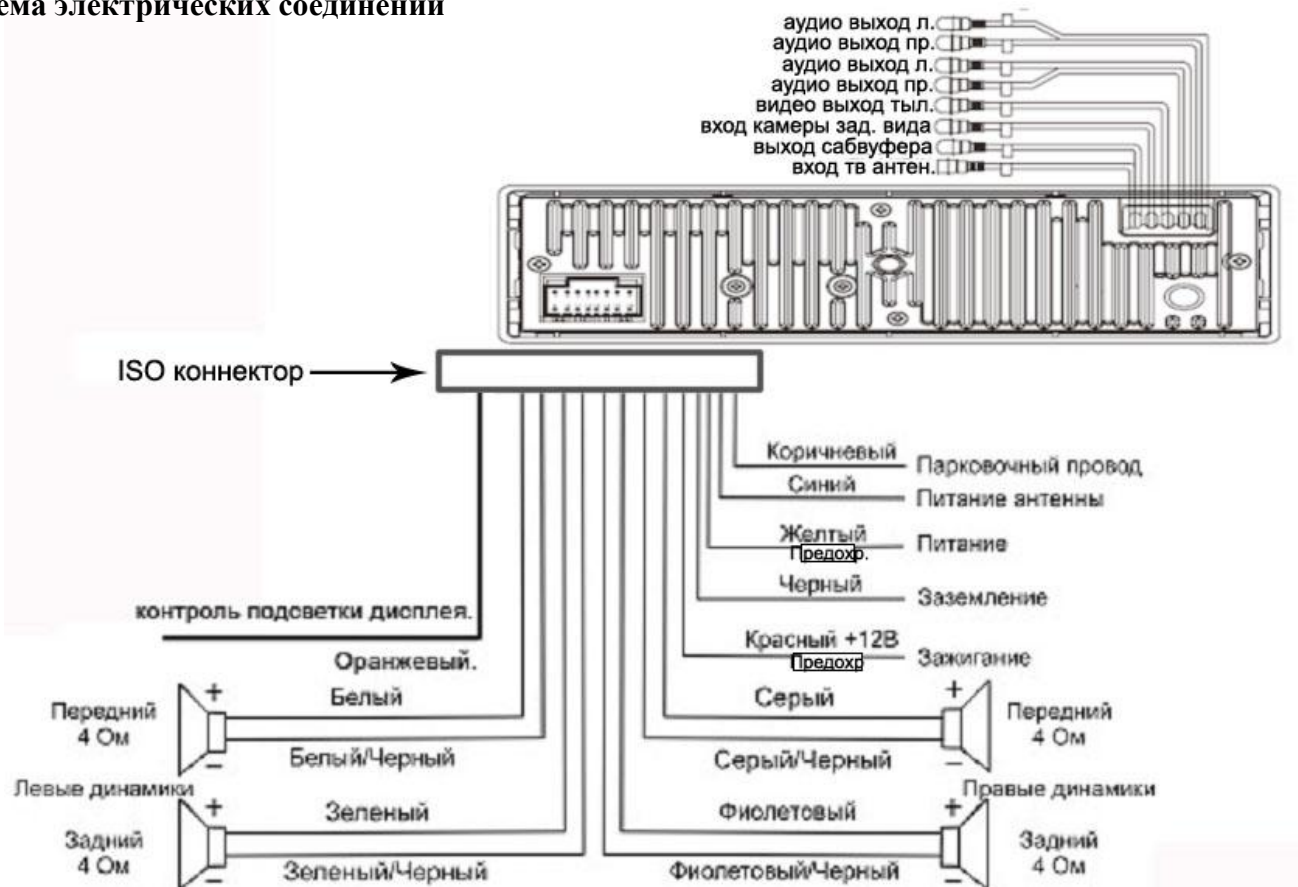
ема электрических соединений

аудио выход л.
аудио выход пр.
аудио выход л.
аудио выход пр.
видео выход тыл.
вход камеры зад. вида
выход сабвуфера
вход тв антен.

ISO коннектор

Коричневый Парковочный провод
Синий Питание антенны
Желтый Предохр. Питание
Черный Заземление
контроль подсветки дисплея.
Красный +12В Предохр Зажигание
Оранжевый.

Передний 4 Ом
+ Белый
– Белый/Черный
Левые динамики
Задний 4 Ом
+ Зеленый
– Зеленый/Черный

Серый +
Передний 4 Ом
Серый/Черный –
Правые динамики
Фиолетовый +
Задний 4 Ом
Фиолетовый/Черный –